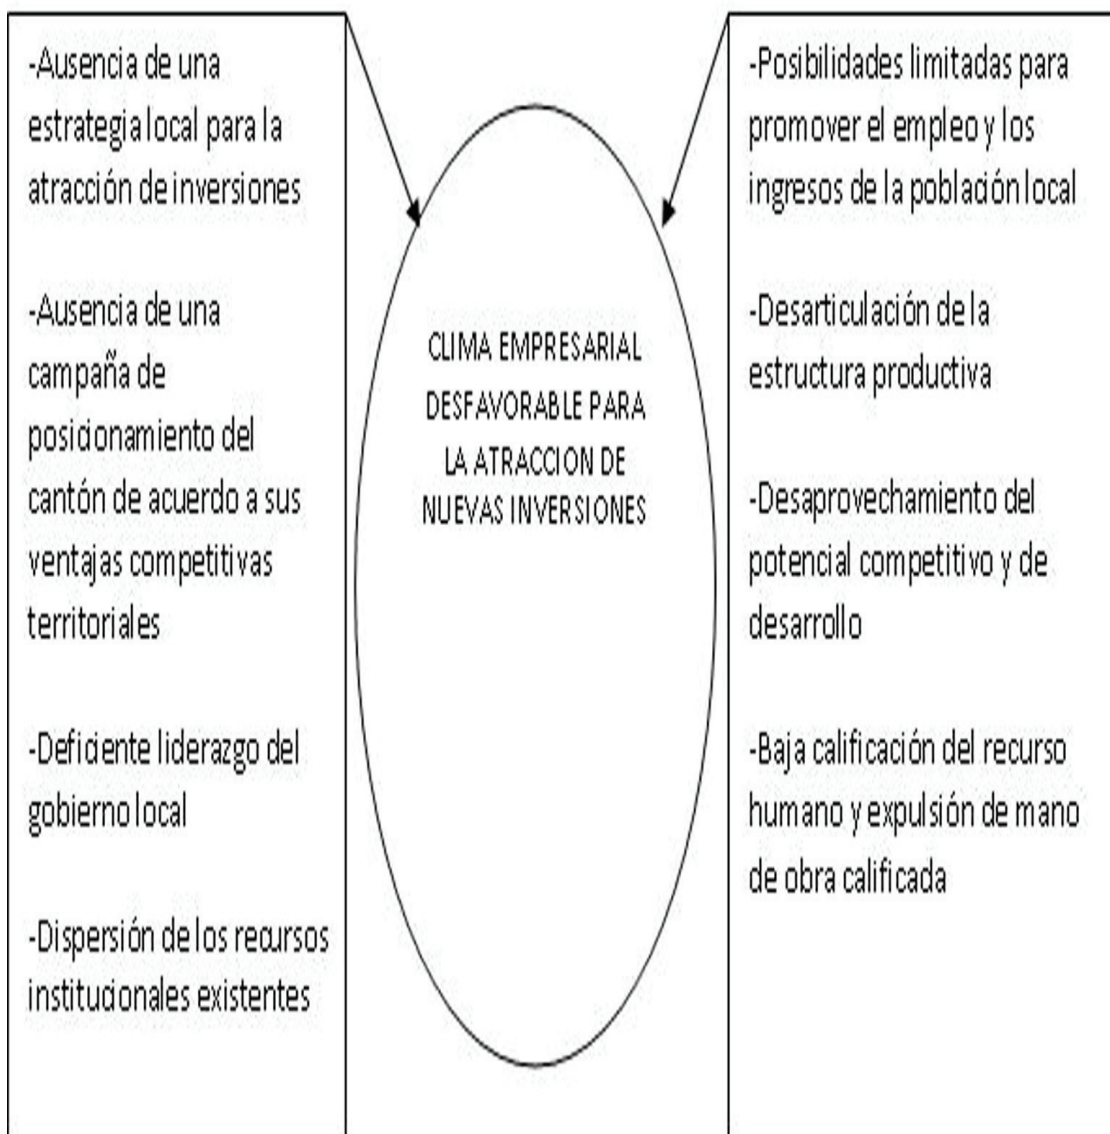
-Ausencia de una estrategia local para la atracción de inversiones

-Ausencia de una campaña de posicionamiento del cantón de acuerdo a sus ventajas competitivas territoriales

-Deficiente liderazgo del gobierno local

-Dispersión de los recursos institucionales existentes

CLIMA EMPRESARIAL DESFAVORABLE PARA LA ATRACCION DE NUEVAS INVERSIONES

-Posibilidades limitadas para promover el empleo y los ingresos de la población local

-Desarticulación de la estructura productiva

-Desaprovechamiento del potencial competitivo y de desarrollo

-Baja calificación del recurso humano y expulsión de mano de obra calificada